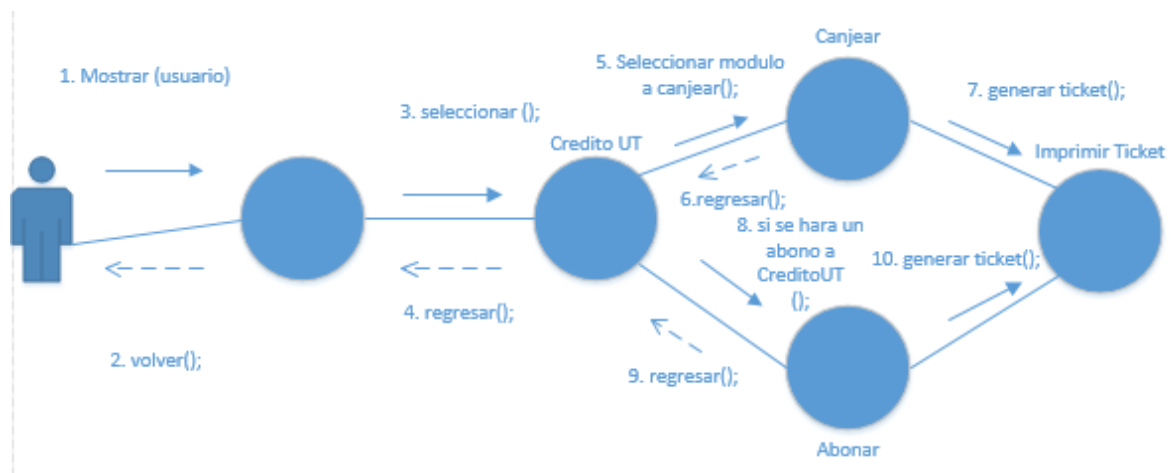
1. Mostrar (usuario)

2. volver();

3. seleccionar ();

4. regresar();

Credito UT

5. Seleccionar modulo a canjear();

Canjear

6.regresar();

7. generar ticket();

Imprimir Ticket

8. si se hara un abono a CreditoUT ();

9. regresar();

10. generar ticket();

Abonar